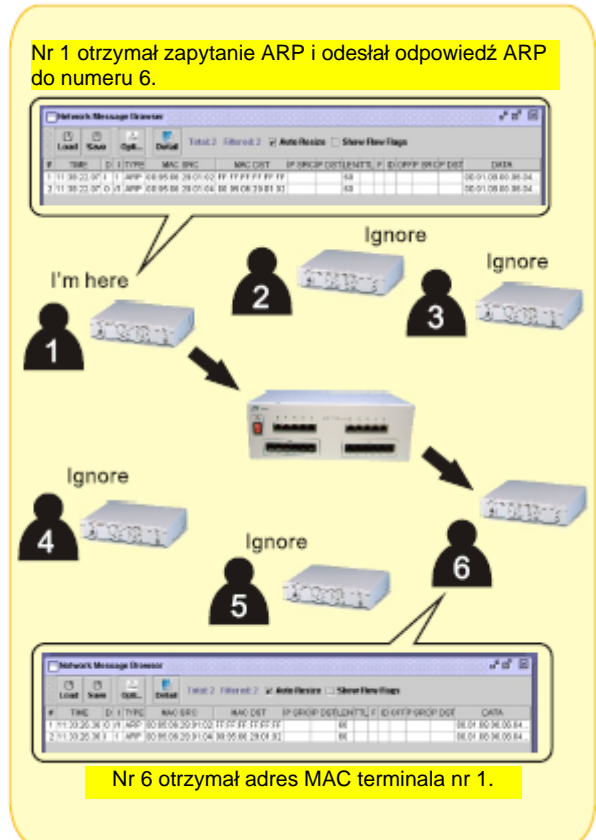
Nr 1 otrzymał zapytanie ARP i odesłał odpowiedź ARP do numeru 6.

Network Message Browser

Load Save Opti... Detail Total: 2 Filtered: 2 Auto Resize Show Flow Flags

| # | TIME | D | I | TYPE | MAC SRC | MAC DST | IP SRC | IP DST | LEN | TTL | F | ID | OFF | IP SRC | IP DST | DATA |
|---|---|---|---|---|---|---|---|---|---|---|---|---|---|---|---|---|
| 1 | 11:30:22.07 | I | 1 | ARP | 00:95:06:29:01:02 | FF:FF:FF:FF:FF:FF | | | 60 | | | | | | | 00:01:08:00:06:04... |
| 2 | 11:30:22.07 | O | /1 | ARP | 00:95:06:29:01:04 | 00:95:06:29:01:02 | | | 60 | | | | | | | 00:01:08:00:06:04... |

I'm here

1

2

Ignore

3

Ignore

4

Ignore

5

Ignore

6

Network Message Browser

Load Save Opti... Detail Total: 2 Filtered: 2 Auto Resize Show Flow Flags

| # | TIME | D | I | TYPE | MAC SRC | MAC DST | IP SRC | IP DST | LEN | TTL | F | ID | OFF | IP SRC | IP DST | DATA |
|---|---|---|---|---|---|---|---|---|---|---|---|---|---|---|---|---|
| 1 | 11:30:20.36 | O | /1 | ARP | 00:95:06:29:01:02 | FF:FF:FF:FF:FF:FF | | | 60 | | | | | | | 00:01:08:00:06:04... |
| 2 | 11:30:20.36 | I | 1 | ARP | 00:95:06:29:01:04 | 00:95:06:29:01:02 | | | 60 | | | | | | | 00:01:08:00:06:04... |

Nr 6 otrzymał adres MAC terminala nr 1.